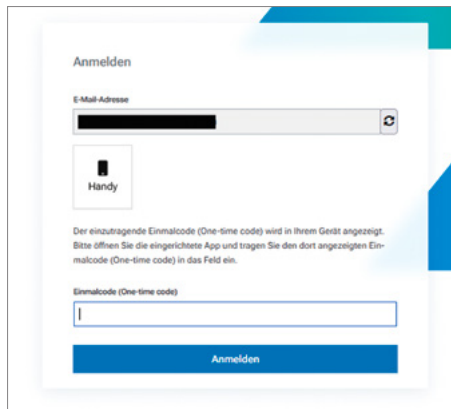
Anmelden

E-Mail-Adresse

Handy

Der einzutragende Einmalcode (One-time code) wird in Ihrem Gerät angezeigt. Bitte öffnen Sie die eingerichtete App und tragen Sie den dort angezeigten Einmalcode (One-time code) in das Feld ein.

Einmalcode (One-time code)

Anmelden